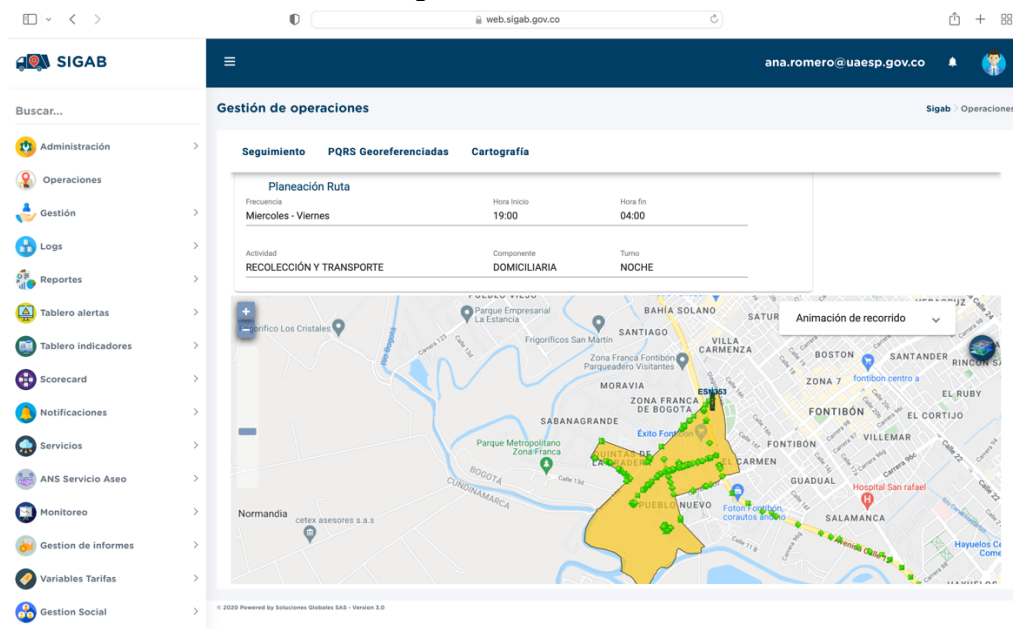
web.sigab.gov.co

SIGAB

ana.romero@uaesp.gov.co

Buscar...

Administración
Operaciones
Gestión
Logs
Reportes
Tablero alertas
Tablero indicadores
Scorecard
Notificaciones
Servicios
ANS Servicio Aseo
Monitoreo
Gestion de informes
Variables Tarifas
Gestion Social

Gestión de operaciones

Sigab > Operaciones

Seguimiento PQRS Georeferenciadas Cartografía

Planeación Ruta

| Frecuencia | Hora Inicio | Hora fin |
|---|---|---|
| Miercoles - Viernes | 19:00 | 04:00 |

| Actividad | Componente | Turno |
|---|---|---|
| RECOLECCIÓN Y TRANSPORTE | DOMICILIARIA | NOCHE |

Animación de recorrido

PUEBLO VIEJO
Parque Empresarial La Estancia
BAHÍA SOLANO
SATUR
Frigorífico Los Cristales
SANTIAGO
Frigoríficos San Martín
VILLA CARMENZA
BOSTON
SANTANDER
RINCÓN SA
Zona Franca Fontibón Parqueadero Visitantes
ZONA 7
fontibon centro a
MORAVIA
ESM353
EL RUBY
ZONA FRANCA DE BOGOTÁ
FONTIBÓN
EL CORTIJO
SABANAGRANDE
Éxito Fontibón
FONTIBÓN
VILLEMAR
Parque Metropolitano Zona Franca
QUINTAS DE LA LADERA
EL CARMEN
BOGOTA
CUNDINAMARCA
GUADUAL
Hospital San rafael
Normandia
cetex asesores s.a.s
PUEBLO NUEVO
Foton Fontibón corautos andino
SALAMANCA
Hayuelos Ce Come
Río Bogotá
Carrera 135
Calle 13d
Calle 22
Carrera 96c
Avenida Calle 13
HAYUELOS

© 2020 Powered by Soluciones Globales SAS - Version 3.0